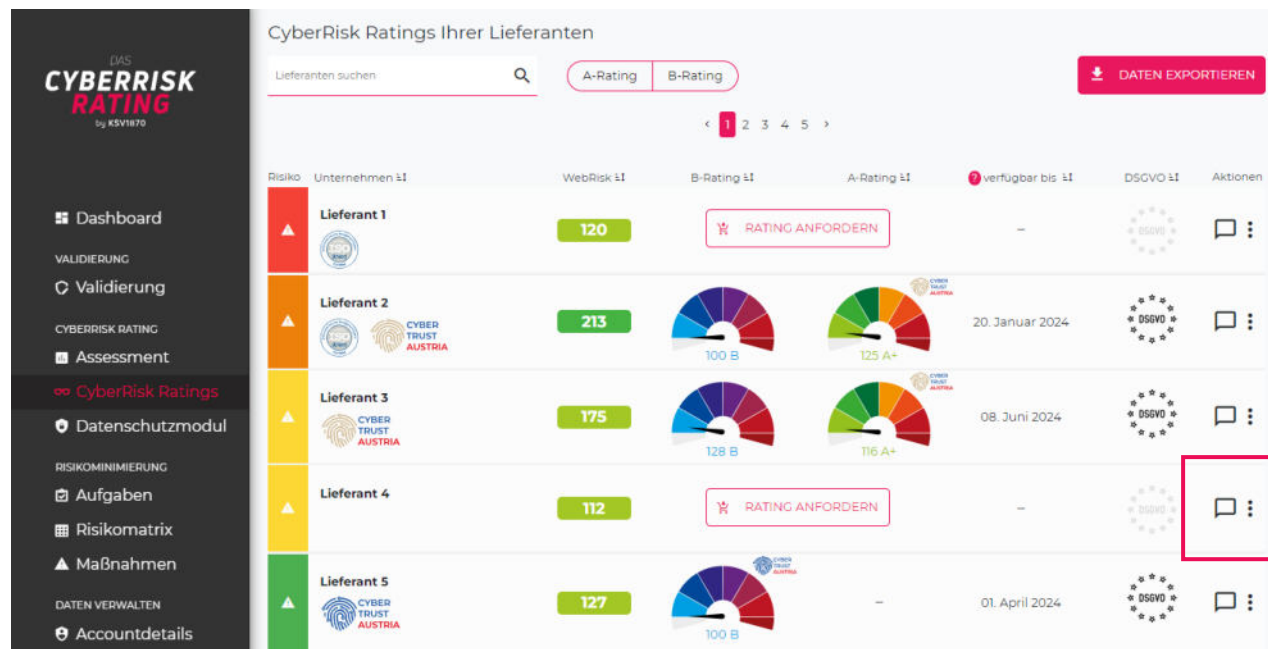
DAS
CYBERRISK
RATING
by KSV1870

Dashboard

VALIDIERUNG
Validierung

CYBERRISK RATING
Assessment
CyberRisk Ratings
Datenschutzmodul

RISIKOMINIMIERUNG
Aufgaben
Risikomatrix
Maßnahmen

DATEN VERWALTEN
Accountdetails

CyberRisk Ratings Ihrer Lieferanten

Lieferanten suchen

A-Rating | B-Rating

DATEN EXPORTIEREN

‹ 1 2 3 4 5 ›

| Risiko | Unternehmen | WebRisk | B-Rating | A-Rating | verfügbar bis | DSGVO | Aktionen |
|---|---|---|---|---|---|---|---|
| | Lieferant 1 | 120 | RATING ANFORDERN | | – | DSGVO | |
| | Lieferant 2 CYBER TRUST AUSTRIA | 213 | 100 B | CYBER TRUST AUSTRIA 125 A+ | 20. Januar 2024 | DSGVO | |
| | Lieferant 3 CYBER TRUST AUSTRIA | 175 | 128 B | CYBER TRUST AUSTRIA 116 A+ | 08. Juni 2024 | DSGVO | |
| | Lieferant 4 | 112 | RATING ANFORDERN | | – | DSGVO | |
| | Lieferant 5 CYBER TRUST AUSTRIA | 127 | CYBER TRUST AUSTRIA 100 B | – | 01. April 2024 | DSGVO | |